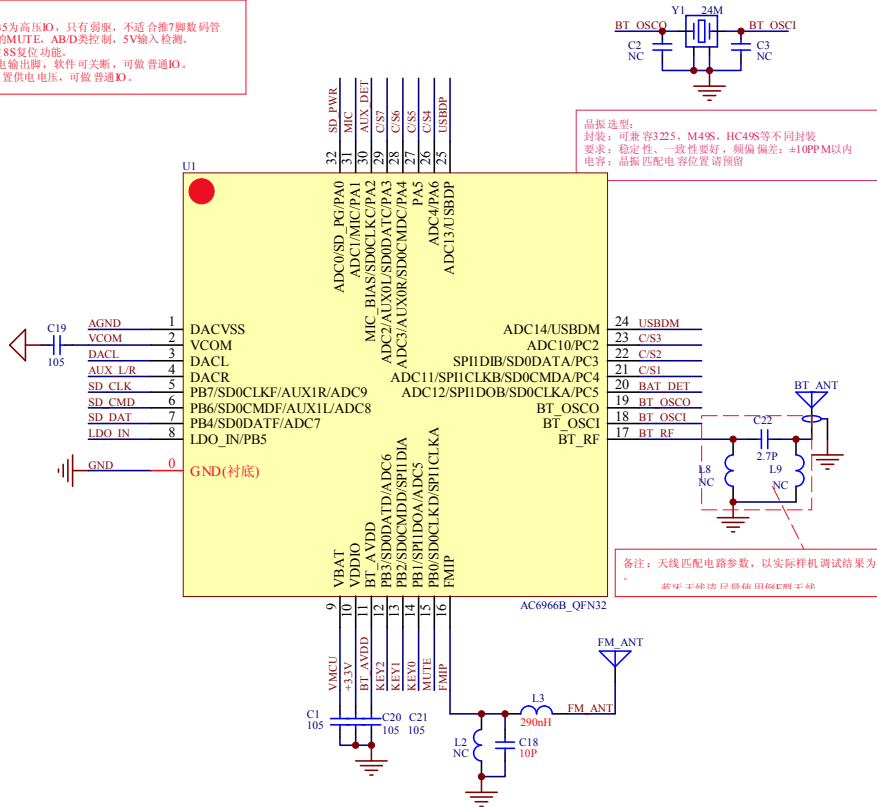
5为高压IO，只有弱驱，不适合推7脚数码管
的MUTE，AB/D类控制，5V输入检测。
8S复位功能。
电输出脚，软件可关断，可做普通IO。
置供电电压，可做普通IO。

BT_OSCO Y1 24M BT_OSCI
C2 NC C3 NC

晶振选型：
封装：可兼容3225，M49S，HC49S等不同封装
要求：稳定性、一致性要好，频偏偏差：±10PPM以内
电容：晶振匹配电容位置请预留

U1

SD_PWR 32 ADC0/SD_PG/PA0
MIC 31 ADC1/MIC/PA1
AUX_DET 30 MIC_BIAS/SD0CLKC/PA2
C/S7 29 ADC2/AUX0L/SD0DATC/PA3
C/S6 28 ADC3/AUX0R/SD0CMDC/PA4
C/S5 27 PA5
C/S4 26 ADC4/PA6
USBDP 25 ADC13/USBDP

C19 105
AGND 1 DACVSS
VCOM 2 VCOM
DACL 3 DACL
AUX_L/R 4 DACR
SD_CLK 5 PB7/SD0CLKF/AUX1R/ADC9
SD_CMD 6 PB6/SD0CMDF/AUX1L/ADC8
SD_DAT 7 PB4/SD0DATF/ADC7
LDO_IN 8 LDO_IN/PB5
GND 0 GND(衬底)

ADC14/USBDM 24 USBDM
ADC10/PC2 23 C/S3
SPI1DIB/SD0DATA/PC3 22 C/S2
ADC11/SPI1CLKB/SD0CMDA/PC4 21 C/S1
ADC12/SPI1DOB/SD0CLKA/PC5 20 BAT_DET
BT_OSCO 19 BT_OSCO
BT_OSCI 18 BT_OSCI
BT_RF 17 BT_RF

BT_ANT
C22 2.7P
L8 NC
L9 NC

备注：天线匹配电路参数，以实际样机调试结果为准。
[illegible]

VBAT 9 VMCU
VDDIO 10 +3.3V
BT_AVDD 11 BT_AVDD
PB3/SD0DATD/ADC6 12 KEY2
PB2/SD0CMDD/SPI1DIA 13 KEY1
PB1/SPI1DOA/ADC5 14 KEY0
PB0/SD0CLKD/SPI1CLKA 15 MUTE
FMIP 16 FMIP

AC6966B_QFN32

FM_ANT
L3 290nH FM_ANT
L2 NC
C18 10P
C1 105
C20 105
C21 105